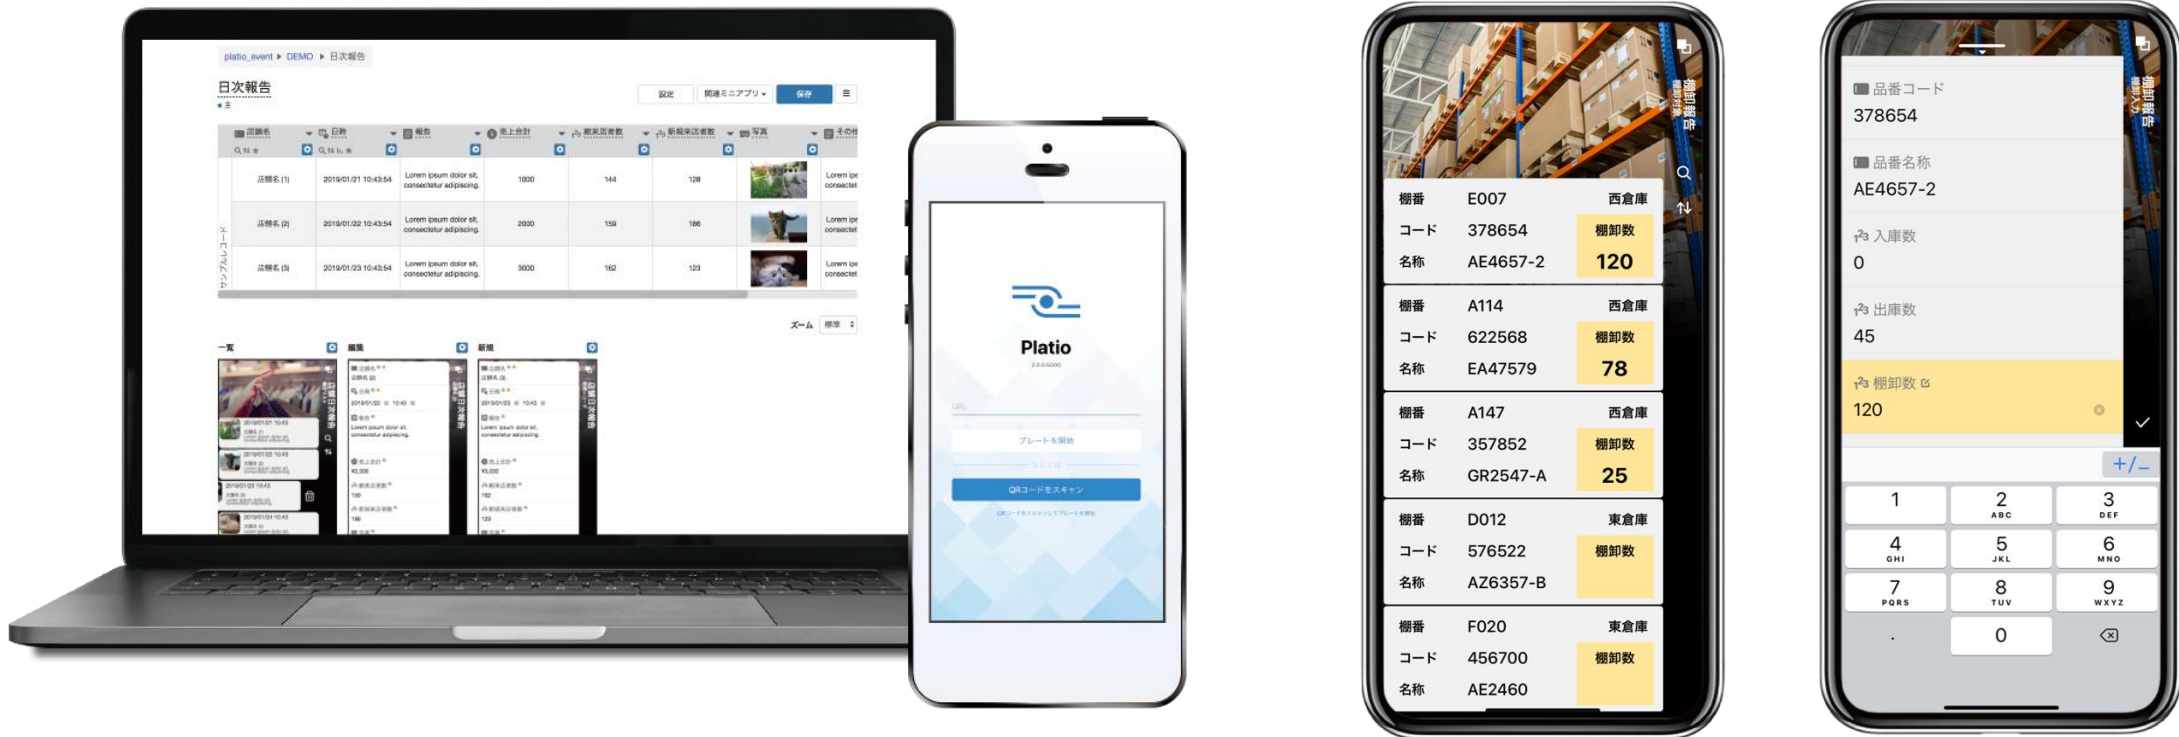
platio_event ▸ DEMO ▸ 日次報告

日次報告

設定　関連ミニアプリ ▾　保存　☰

| 店舗名 | 日時 | 報告 | 売上合計 | 顧客店者数 | 新規来店者数 | 写真 | その他 |
|---|---|---|---|---|---|---|---|
| 店舗名 (1) | 2019/01/21 10:43:54 | Lorem ipsum dolor sit, consectetur adipiscing. | 1000 | 144 | 128 | | Lorem ips consectet |
| 店舗名 (2) | 2019/01/22 10:43:54 | Lorem ipsum dolor sit, consectetur adipiscing. | 2000 | 159 | 186 | | Lorem ips consectet |
| 店舗名 (3) | 2019/01/23 10:43:54 | Lorem ipsum dolor sit, consectetur adipiscing. | 3000 | 162 | 123 | | Lorem ips consectet |

サンプルレコード

ズーム　標準

一覧　編集　新規

Platio

プレートを開始

QRコードをスキャン

棚卸報告

| 棚番 | E007 | 西倉庫 |
|---|---|---|
| コード | 378654 | 棚卸数 |
| 名称 | AE4657-2 | 120 |
| 棚番 | A114 | 西倉庫 |
| コード | 622568 | 棚卸数 |
| 名称 | EA47579 | 78 |
| 棚番 | A147 | 西倉庫 |
| コード | 357852 | 棚卸数 |
| 名称 | GR2547-A | 25 |
| 棚番 | D012 | 東倉庫 |
| コード | 576522 | 棚卸数 |
| 名称 | AZ6357-B | |
| 棚番 | F020 | 東倉庫 |
| コード | 456700 | 棚卸数 |
| 名称 | AE2460 | |

棚卸報告

品番コード
378654

品番名称
AE4657-2

入庫数
0

出庫数
45

棚卸数
120

+/−

1　2 ABC　3 DEF
4 GHI　5 JKL　6 MNO
7 PQRS　8 TUV　9 WXYZ
.　0